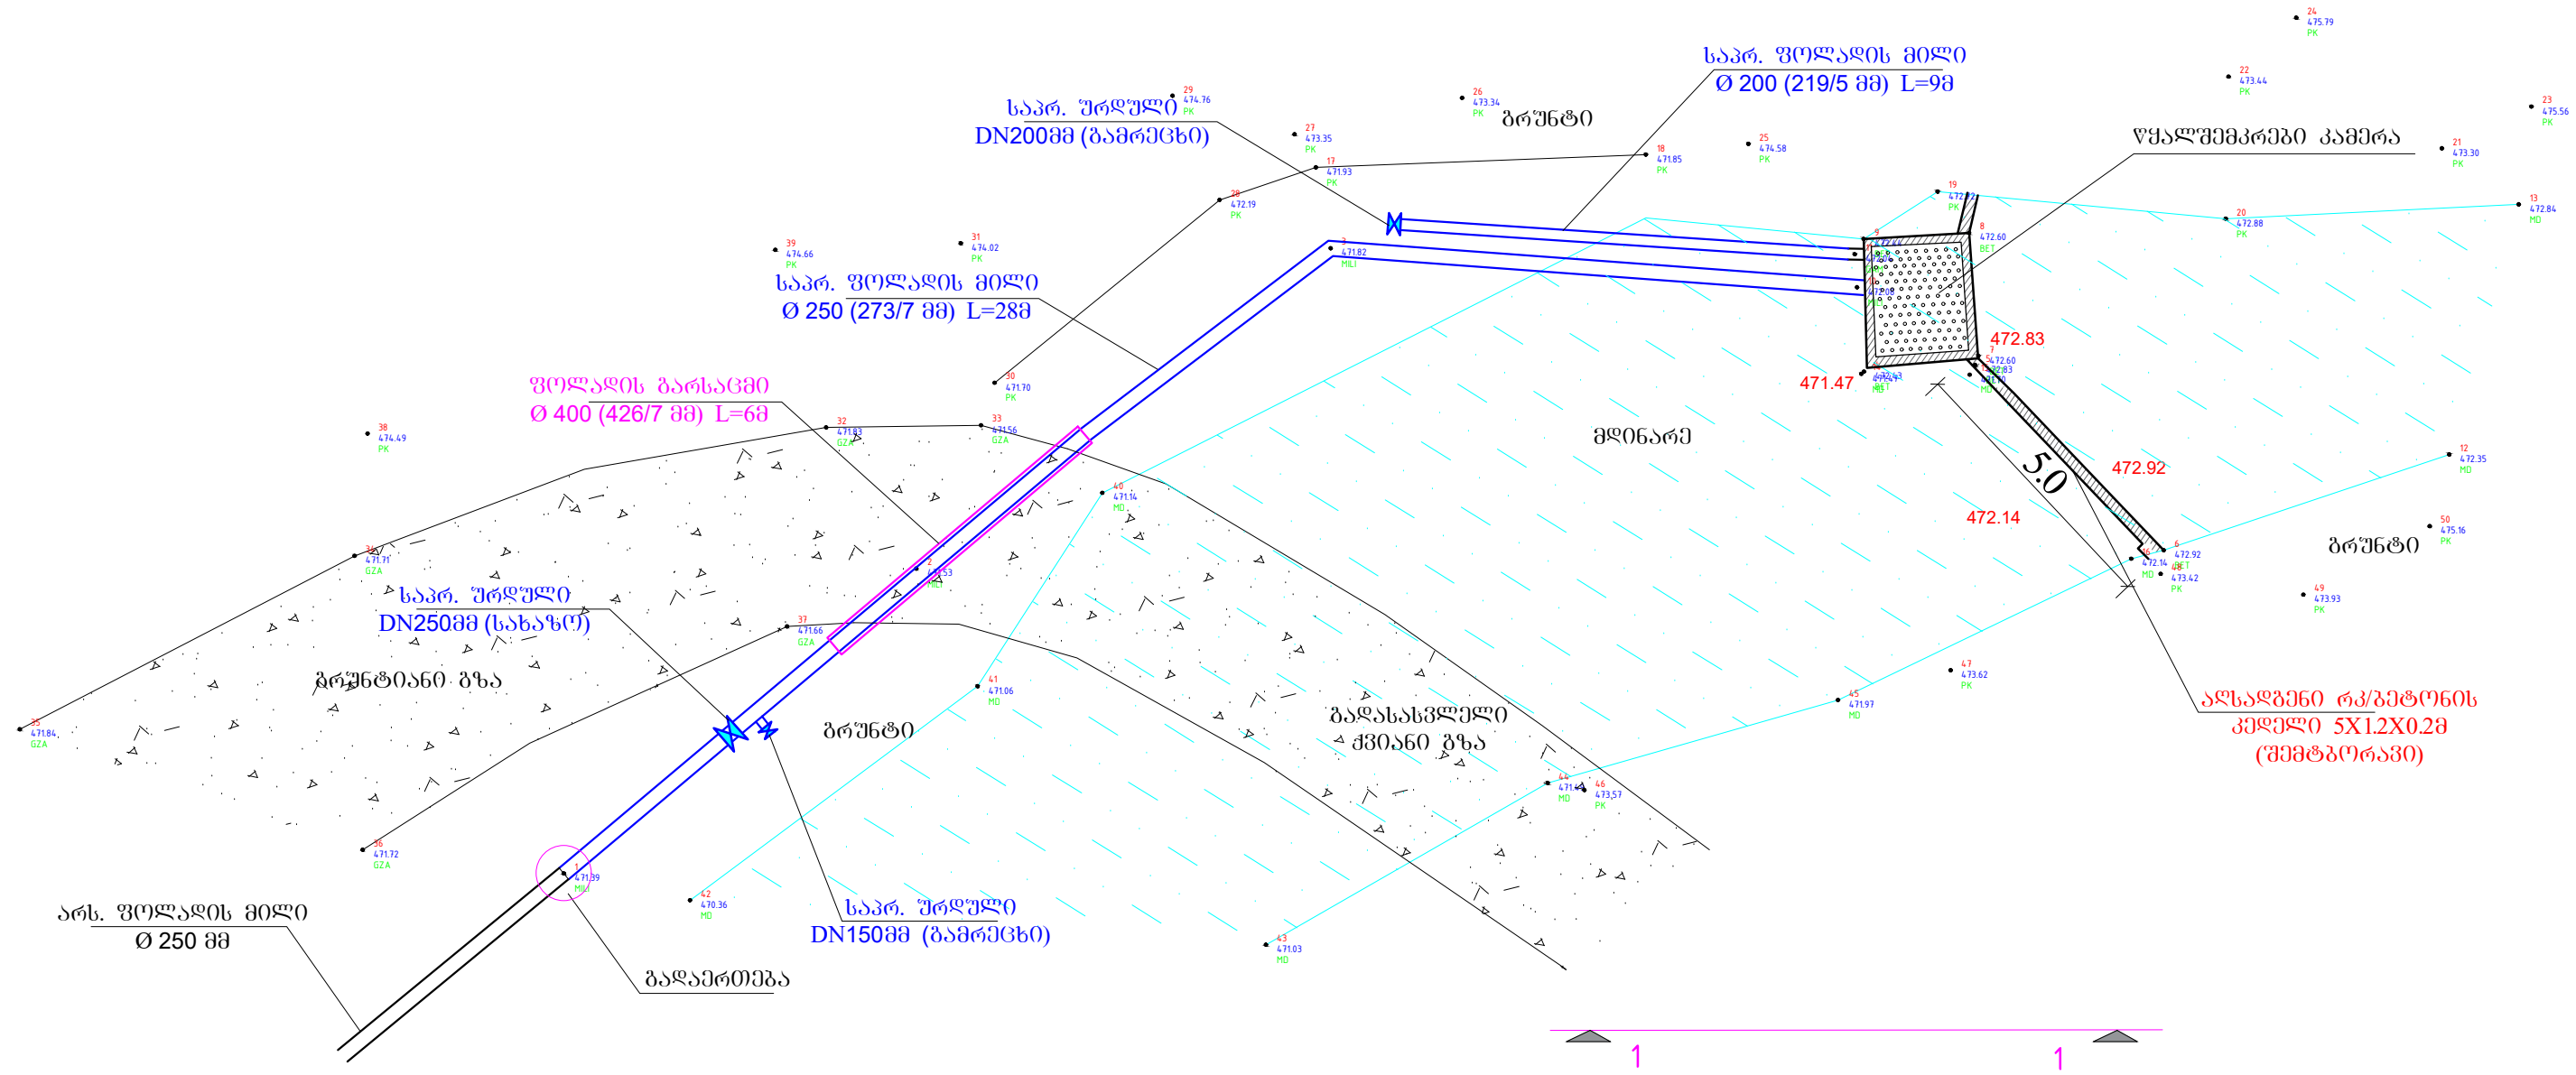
საპრ. ფოლადის მილი
Ø 200 (219/5 მმ) L=9მ

საპრ. ურდული
DN200მმ (გამრეცხი)

გრუნტი

წყალშემკრები კამერა

საპრ. ფოლადის მილი
Ø 250 (273/7 მმ) L=28მ

ფოლადის გარსაცმი
Ø 400 (426/7 მმ) L=6მ

472.83
471.47

მდინარე

5.0

472.92

472.14

გრუნტი

საპრ. ურდული
DN250მმ (სახაზო)

გრუნტიანი გზა

გრუნტი

გადასასვლელი
ქვიანი გზა

ალსადგენი რკ/ბეტონის
კედელი 5X1.2X0.2მ
(შემოზღუდვით)

არს. ფოლადის მილი
Ø 250 მმ

საპრ. ურდული
DN150მმ (გამრეცხი)

გადაერთება

1
1

24 475.79 PK
22 473.44 PK
23 475.56 PK
29 474.76 PK
26 473.34 PK
27 473.35 PK
25 474.58 PK
21 473.30 PK
18 471.85 PK
17 471.93 PK
19 472.12 PK
8 472.60 BET
20 472.88 PK
13 472.84 MD
28 472.19 PK
3 471.82 MILI
39 474.66 PK
31 474.02 PK
7 472.60
472.83
30 471.70 PK
38 474.49 PK
32 471.83 GZA
33 471.56 GZA
40 471.14 MD
12 472.35 MD
50 475.16 PK
34 471.71 GZA
2 471.53 MILI
6 472.92
16 472.14 MD
48 473.42 PK
49 473.93 PK
37 471.66 GZA
41 471.06 MD
47 473.62 PK
45 471.97 MD
35 471.84 GZA
44 471.41 MD
46 473.57 PK
36 471.72 GZA
1 471.39 MILI
42 470.36 MD
43 471.03 MD